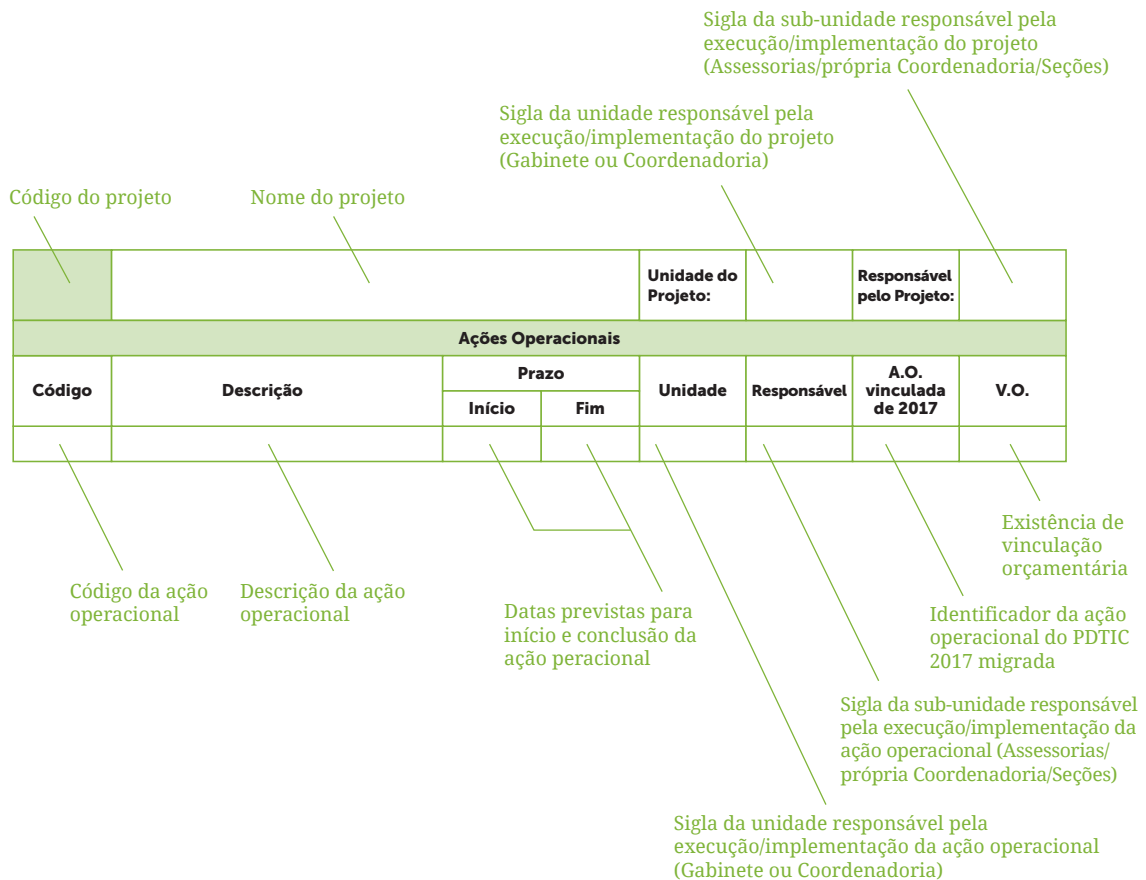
Sigla da sub-unidade responsável pela execução/implementação do projeto (Assessorias/própria Coordenadoria/Seções)

Sigla da unidade responsável pela execução/implementação do projeto (Gabinete ou Coordenadoria)

Código do projeto

Nome do projeto

| | | | | Unidade do Projeto: | | Responsável pelo Projeto: | |
|---|---|---|---|---|---|---|---|
| Ações Operacionais | | | | | | | |
| Código | Descrição | Prazo | | Unidade | Responsável | A.O. vinculada de 2017 | V.O. |
| | | Início | Fim | | | | |
| | | | | | | | |

Código da ação operacional

Descrição da ação operacional

Datas previstas para início e conclusão da ação peracional

Existência de vinculação orçamentária

Identificador da ação operacional do PDTIC 2017 migrada

Sigla da sub-unidade responsável pela execução/implementação da ação operacional (Assessorias/ própria Coordenadoria/Seções)

Sigla da unidade responsável pela execução/implementação da ação operacional (Gabinete ou Coordenadoria)